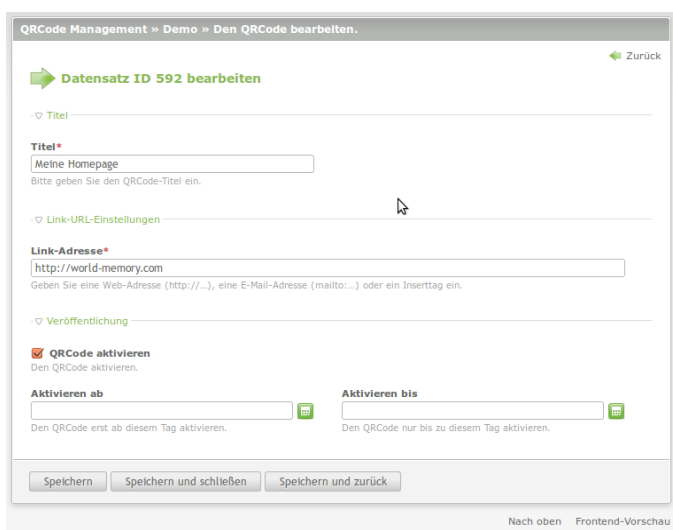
QRCode Management » Demo » Den QRCode bearbeiten.

Zurück

Datensatz ID 592 bearbeiten

▽ Titel

Titel*
Meine Homepage
Bitte geben Sie den QRCode-Titel ein.

▽ Link-URL-Einstellungen

Link-Adresse*
http://world-memory.com
Geben Sie eine Web-Adresse (http://...), eine E-Mail-Adresse (mailto:...) oder ein Inserttag ein.

▽ Veröffentlichung

QRCode aktivieren
Den QRCode aktivieren.

Aktivieren ab
Den QRCode erst ab diesem Tag aktivieren.

Aktivieren bis
Den QRCode nur bis zu diesem Tag aktivieren.

Speichern | Speichern und schließen | Speichern und zurück

Nach oben Frontend-Vorschau